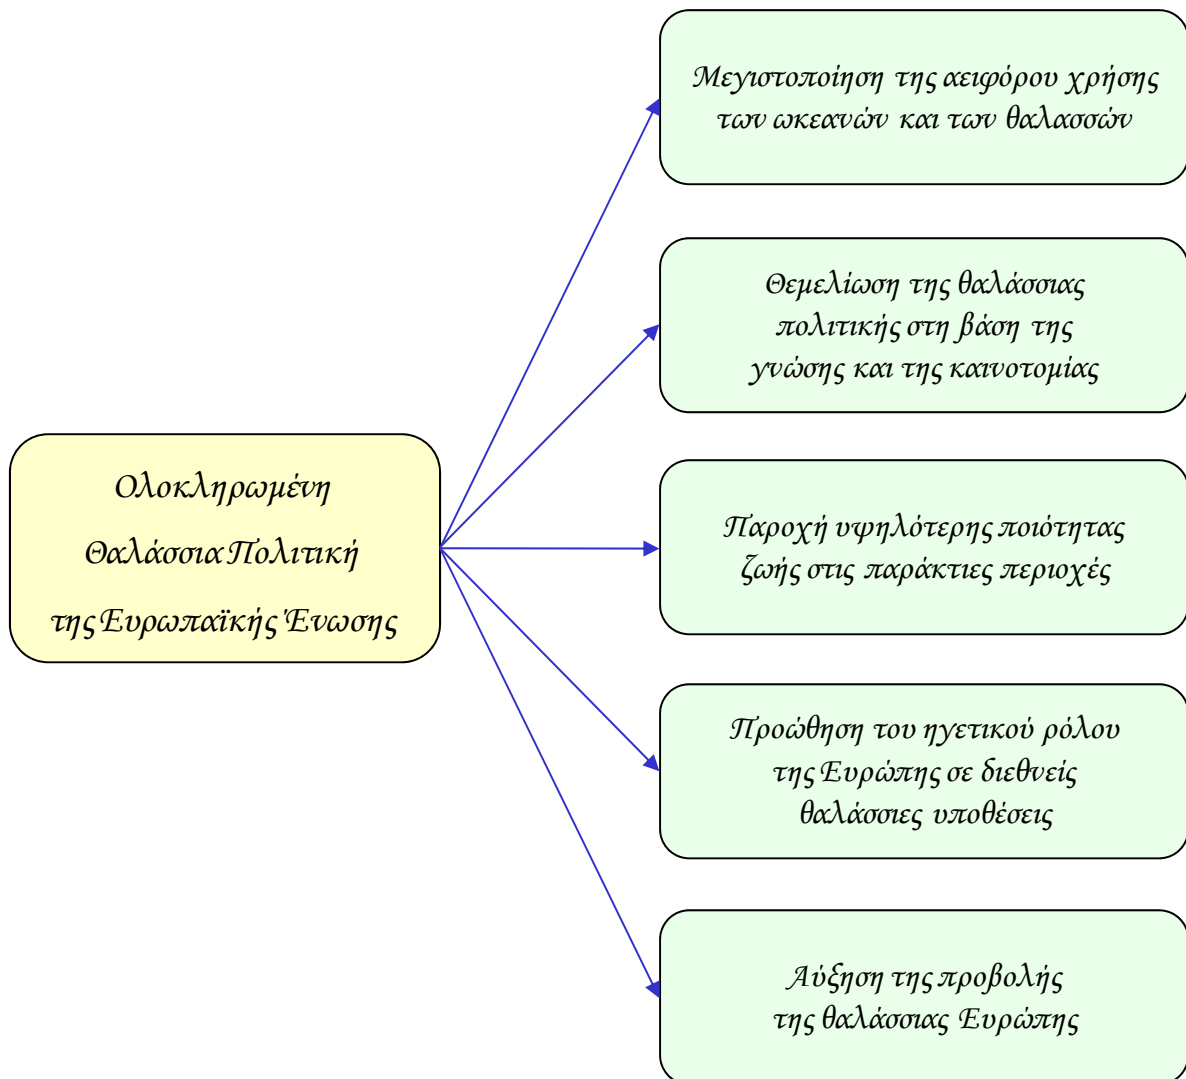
Ολοκληρωμένη Θαλάσσια Πολιτική της Ευρωπαϊκής Ένωσης

Μεγιστοποίηση της αειφόρου χρήσης των ωκεανών και των θαλασσών

Θεμελίωση της θαλάσσιας πολιτικής στη βάση της γνώσης και της καινοτομίας

Παροχή υψηλότερης ποιότητας ζωής στις παράκτιες περιοχές

Προώθηση του ηγετικού ρόλου της Ευρώπης σε διεθνείς θαλάσσιες υποθέσεις

Αύξηση της προβολής της θαλάσσιας Ευρώπης